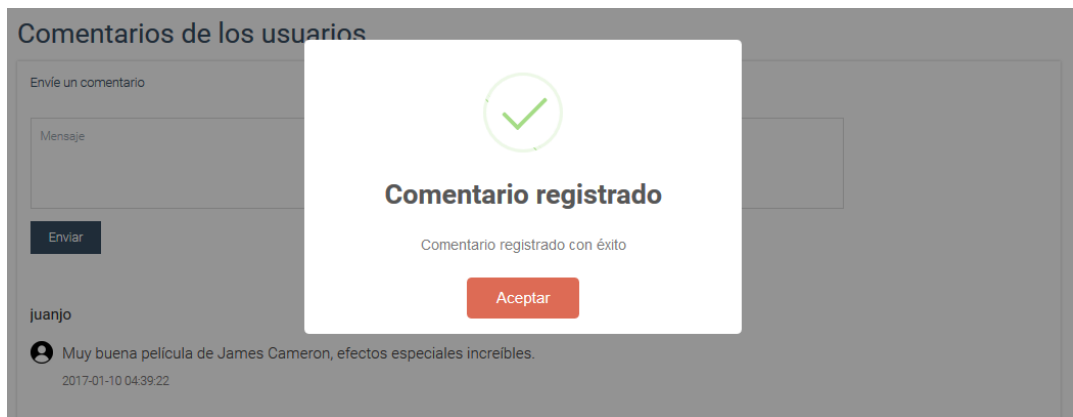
Comentarios de los usuarios

Envíe un comentario

Mensaje

Enviar

Comentario registrado

Comentario registrado con éxito

Aceptar

juanjo

Muy buena película de James Cameron, efectos especiales increíbles.

2017-01-10 04:39:22